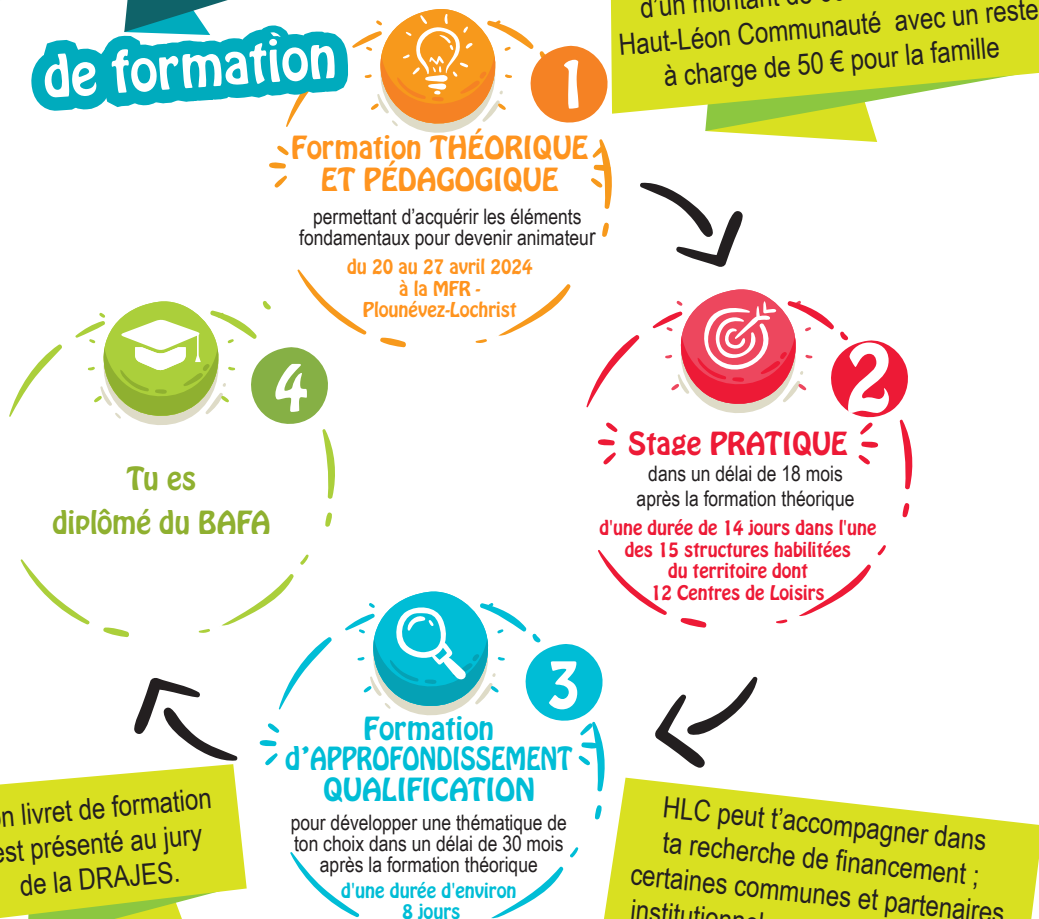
de formation

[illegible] d'un montant de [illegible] Haut-Léon Communauté avec un reste à charge de 50 € pour la famille

1

Formation THÉORIQUE ET PÉDAGOGIQUE

permettant d'acquérir les éléments fondamentaux pour devenir animateur

du 20 au 27 avril 2024 à la MFR - Plounévez-Lochrist

2

Stage PRATIQUE

dans un délai de 18 mois après la formation théorique

d'une durée de 14 jours dans l'une des 15 structures habilitées du territoire dont 12 Centres de Loisirs

3

Formation d'APPROFONDISSEMENT QUALIFICATION

pour développer une thématique de ton choix dans un délai de 30 mois après la formation théorique

d'une durée d'environ 8 jours

4

Tu es diplômé du BAFA

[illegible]n livret de formation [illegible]est présenté au jury de la DRAJES.

HLC peut t'accompagner dans ta recherche de financement ; certaines communes et partenaires institutionnel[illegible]